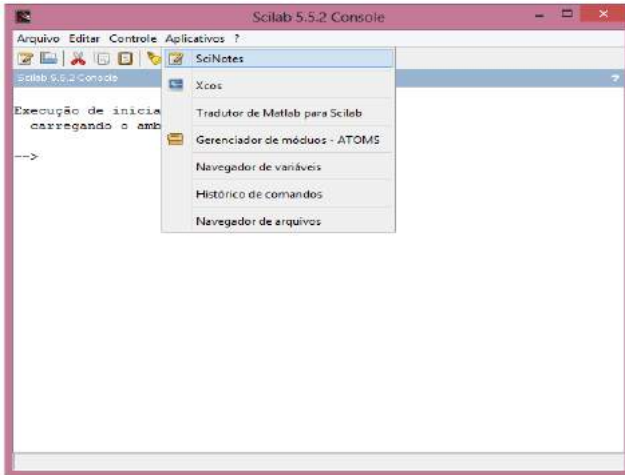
Scilab 5.5.2 Console

Arquivo Editar Controle Aplicativos ?

Scilab 5.5.2 Console

Execução de inicia
carregando o amb

-->

SciNotes

Xcos

Tradutor de Matlab para Scilab

Gerenciador de módulos - ATOMS

Navegador de variáveis

Histórico de comandos

Navegador de arquivos